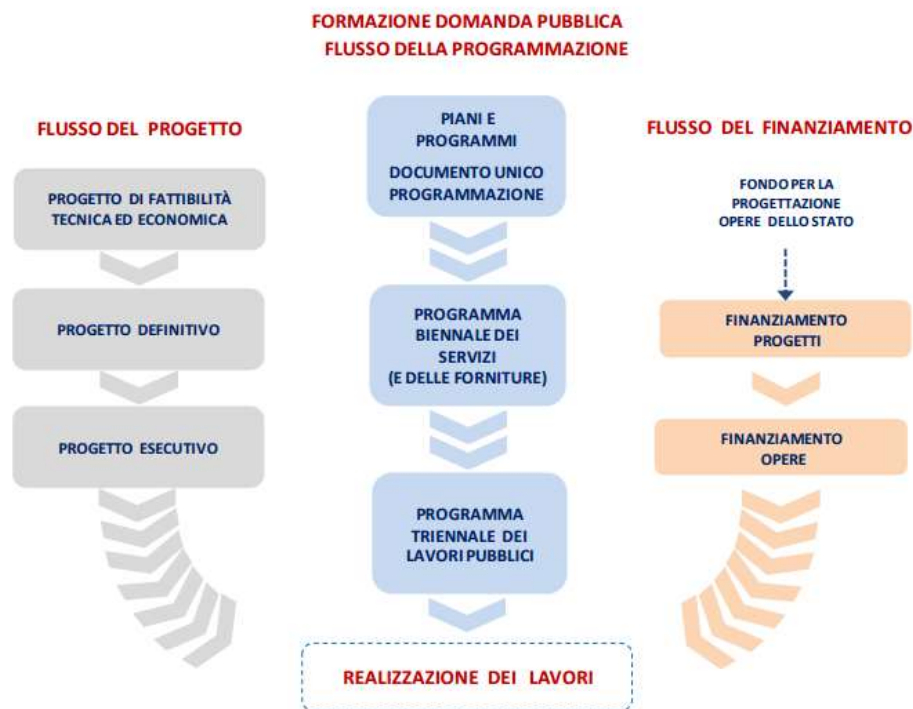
FORMAZIONE DOMANDA PUBBLICA
FLUSSO DELLA PROGRAMMAZIONE

FLUSSO DEL PROGETTO

PROGETTO DI FATTIBILITÀ TECNICA ED ECONOMICA

PROGETTO DEFINITIVO

PROGETTO ESECUTIVO

PIANI E PROGRAMMI

DOCUMENTO UNICO PROGRAMMAZIONE

PROGRAMMA BIENNALE DEI SERVIZI (E DELLE FORNITURE)

PROGRAMMA TRIENNALE DEI LAVORI PUBBLICI

FLUSSO DEL FINANZIAMENTO

FONDO PER LA PROGETTAZIONE OPERE DELLO STATO

FINANZIAMENTO PROGETTI

FINANZIAMENTO OPERE

REALIZZAZIONE DEI LAVORI